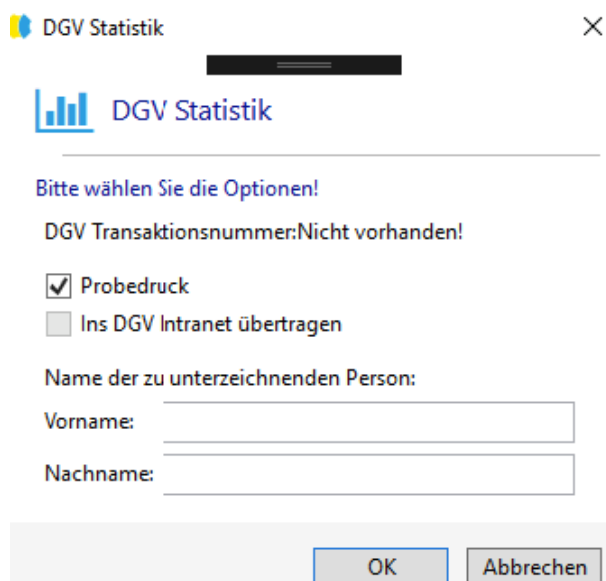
DGV Statistik

×

DGV Statistik

Bitte wählen Sie die Optionen!

DGV Transaktionsnummer:Nicht vorhanden!

Probedruck

Ins DGV Intranet übertragen

Name der zu unterzeichnenden Person:

Vorname:

Nachname:

OK

Abbrechen